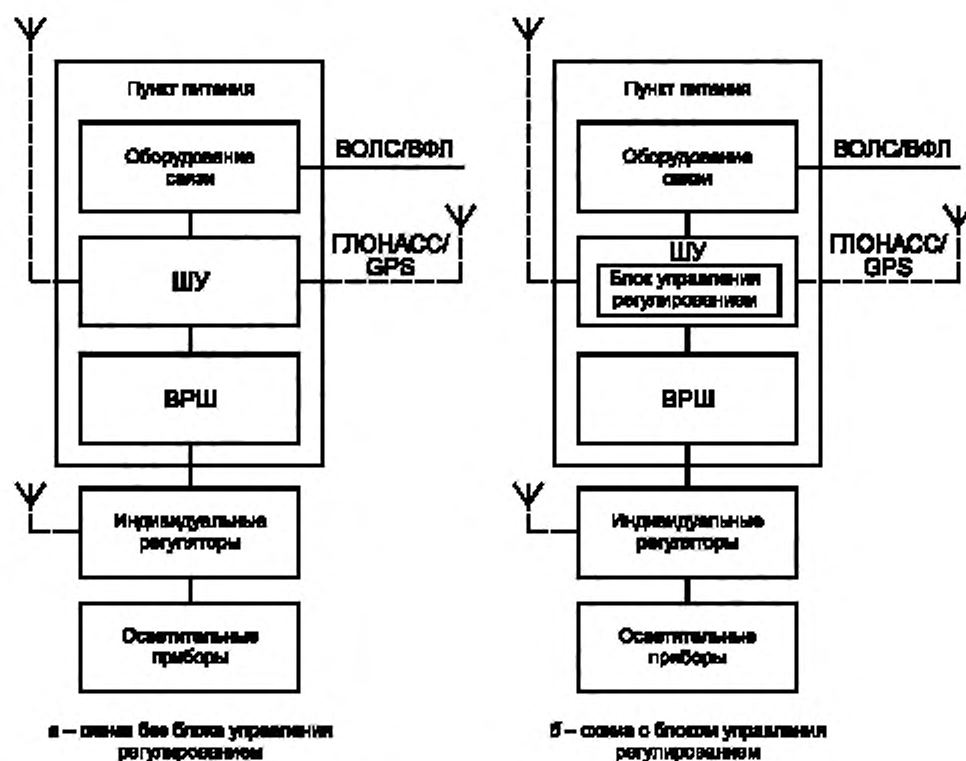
Пункт питания

Оборудование связи

ВОЛС/ВФЛ

ШУ

ГЛОНАСС/ GPS

ВРШ

Индивидуальные регуляторы

Осветительные приборы

а – схема без блока управления регулированием

Пункт питания

Оборудование связи

ВОЛС/ВФЛ

ШУ

Блок управления регулированием

ГЛОНАСС/ GPS

ВРШ

Индивидуальные регуляторы

Осветительные приборы

б – схема с блоком управления регулированием